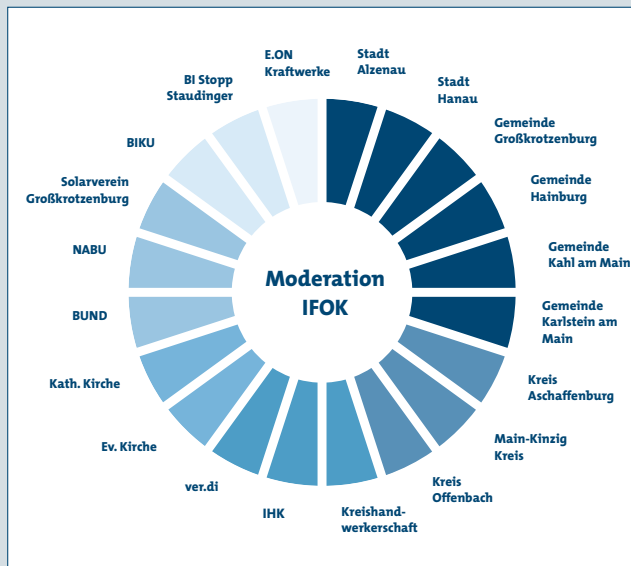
Moderation IFOK

E.ON Kraftwerke

Stadt Alzenau

Stadt Hanau

Gemeinde Großkrotzenburg

Gemeinde Hainburg

Gemeinde Kahl am Main

Gemeinde Karlstein am Main

Kreis Aschaffenburg

Main-Kinzig Kreis

Kreis Offenbach

Kreishandwerkerschaft

IHK

ver.di

Ev. Kirche

Kath. Kirche

BUND

NABU

Solarverein Großkrotzenburg

BIKU

BI Stopp Staudinger